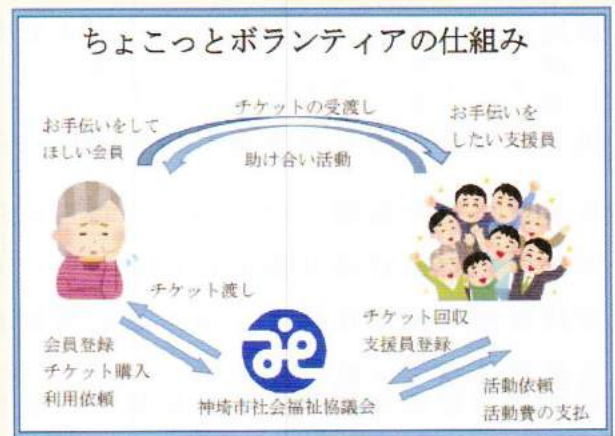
ちょこっとボランティアの仕組み

チケットの受渡し

お手伝いをしてほしい会員

お手伝いをしたい支援員

助け合い活動

チケット渡し

チケット回収
支援員登録

会員登録
チケット購入
利用依頼

神埼市社会福祉協議会

活動依頼
活動費の支払